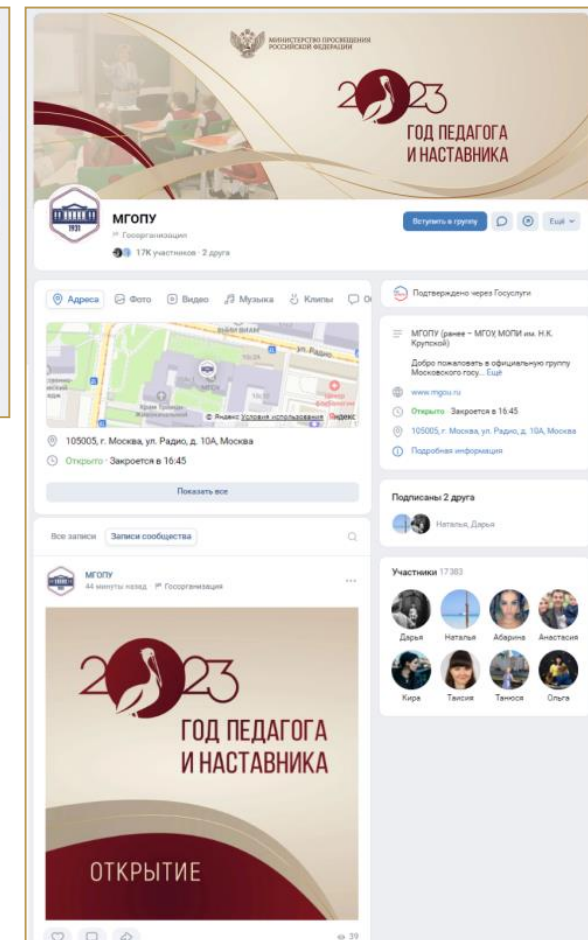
МИНИСТЕРСТВО ПРОСВЕЩЕНИЯ РОССИЙСКОЙ ФЕДЕРАЦИИ

2023
ГОД ПЕДАГОГА И НАСТАВНИКА

1931
МГОПУ
Госорганизация
17К участников · 2 друга

Вступить в группу
Ещё

Адреса Фото Видео Музыка Клипы

ул. Радио
© Яндекс Условия использования Яндекс

105005, г. Москва, ул. Радио, д. 10А, Москва
Открыто · Закроется в 16:45

Показать все

Подтверждено через Госуслуги

МГОПУ (ранее – МГОУ, МОПИ им. Н.К. Крупской)

Добро пожаловать в официальную группу Московского госу... Ещё

www.mgou.ru

Открыто · Закроется в 16:45

105005, г. Москва, ул. Радио, д. 10А, Москва

Подробная информация

Подписаны 2 друга

Наталья, Дарья

Участники 17383

Дарья Наталья Абарина Анастасия
Кира Таисия Танюся Ольга

Все записи Записи сообщества

МГОПУ
44 минуты назад · Госорганизация

2023
ГОД ПЕДАГОГА И НАСТАВНИКА

ОТКРЫТИЕ

39